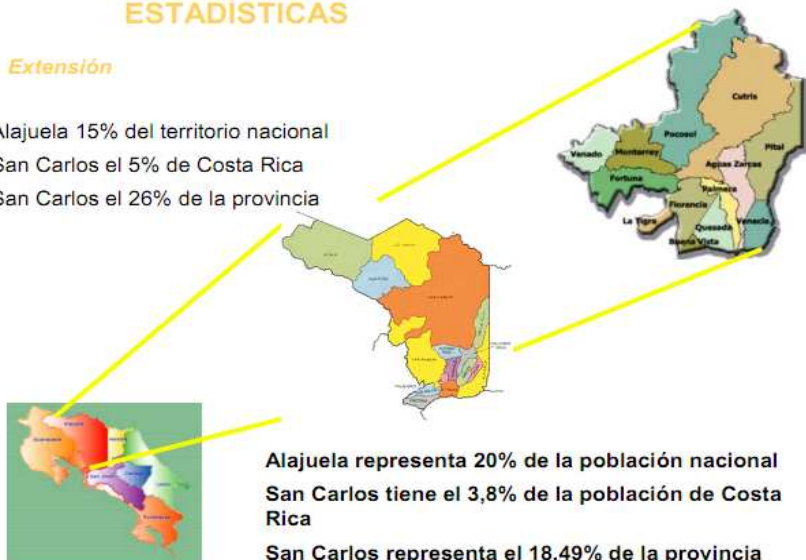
ESTADISTICAS

Extensión

Alajuela 15% del territorio nacional
San Carlos el 5% de Costa Rica
San Carlos el 26% de la provincia

Cutris
Pocosol
Monterrey
Venado
Pital
Aguas Zarcas
Fortuna
Palmera
Florencia
La Tigra
Quesada
Venecia
Buena Vista

Alajuela representa 20% de la población nacional
San Carlos tiene el 3,8% de la población de Costa Rica
San Carlos representa el 18,49% de la provincia